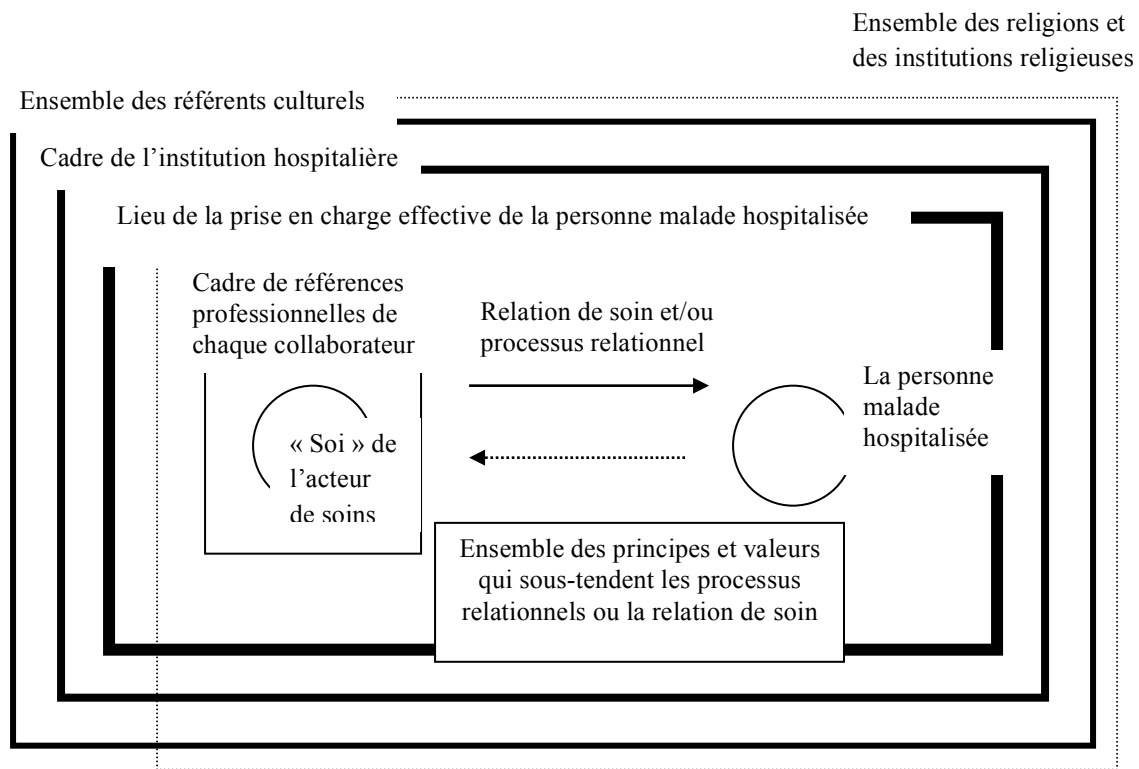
Ensemble des religions et des institutions religieuses

Ensemble des référents culturels

Cadre de l'institution hospitalière

Lieu de la prise en charge effective de la personne malade hospitalisée

Cadre de références professionnelles de chaque collaborateur

Relation de soin et/ou processus relationnel

La personne malade hospitalisée

« Soi » de l'acteur de soins

Ensemble des principes et valeurs qui sous-tendent les processus relationnels ou la relation de soin